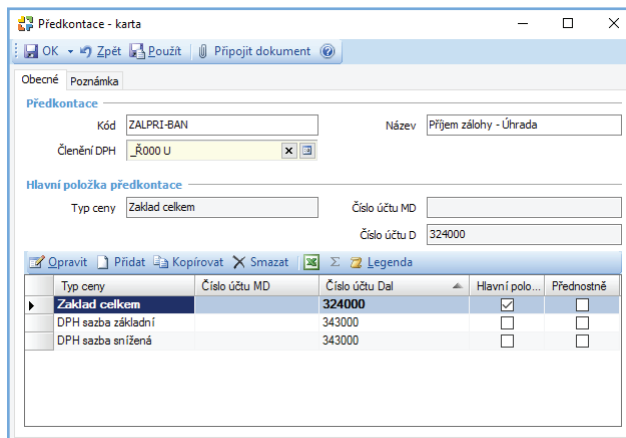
Předkontace - karta

OK Zpět Použít Připojit dokument

Obecné Poznámka

Předkontace

Kód ZALPRI-BAN

Název Příjem zálohy - Úhrada

Členění DPH _Ř000 U

Hlavní položka předkontace

Typ ceny Zaklad celkem

Číslo účtu MD

Číslo účtu D 324000

Opravit Přidat Kopírovat Smazat Σ Legenda

| | Typ ceny | Číslo účtu MD | Číslo účtu Dal | Hlavní polo... | Přednostně |
|---|---|---|---|---|---|
| ▶ | Zaklad celkem | | 324000 | ☑ | ☐ |
| | DPH sazba základní | | 343000 | ☐ | ☐ |
| | DPH sazba snížená | | 343000 | ☐ | ☐ |